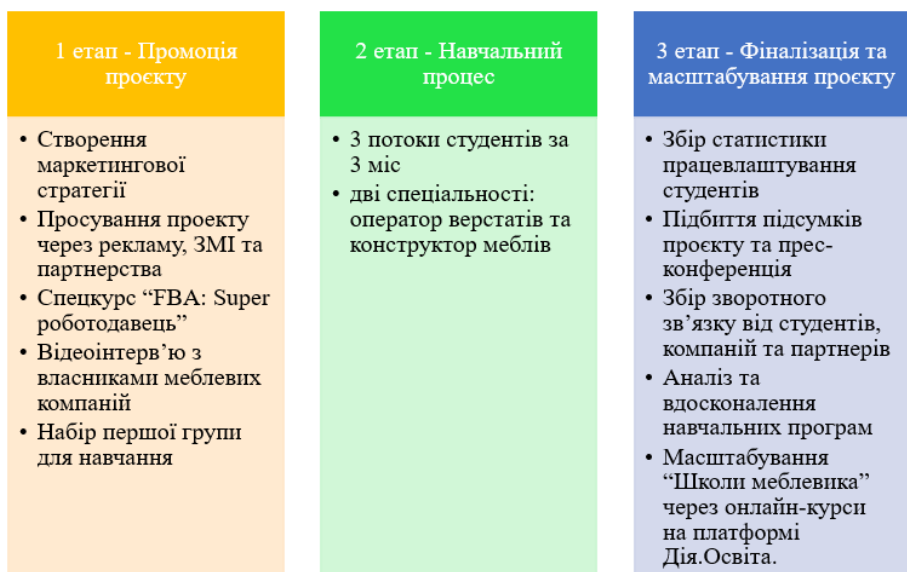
1 етап - Промоція проєкту

- Створення маркетингової стратегії
- Просування проекту через рекламу, ЗМІ та партнерства
- Спецкурс “FBA: Super роботодавець”
- Відеоінтерв’ю з власниками меблевих компаній
- Набір першої групи для навчання

2 етап - Навчальний процес

- 3 потоки студентів за 3 міс
- дві спеціальності: оператор верстатів та конструктор меблів

3 етап - Фіналізація та масштабування проєкту

- Збір статистики працевлаштування студентів
- Підбиття підсумків проєкту та пресконференція
- Збір зворотного зв’язку від студентів, компаній та партнерів
- Аналіз та вдосконалення навчальних програм
- Масштабування “Школи меблевика” через онлайн-курси на платформі Дія.Освіта.